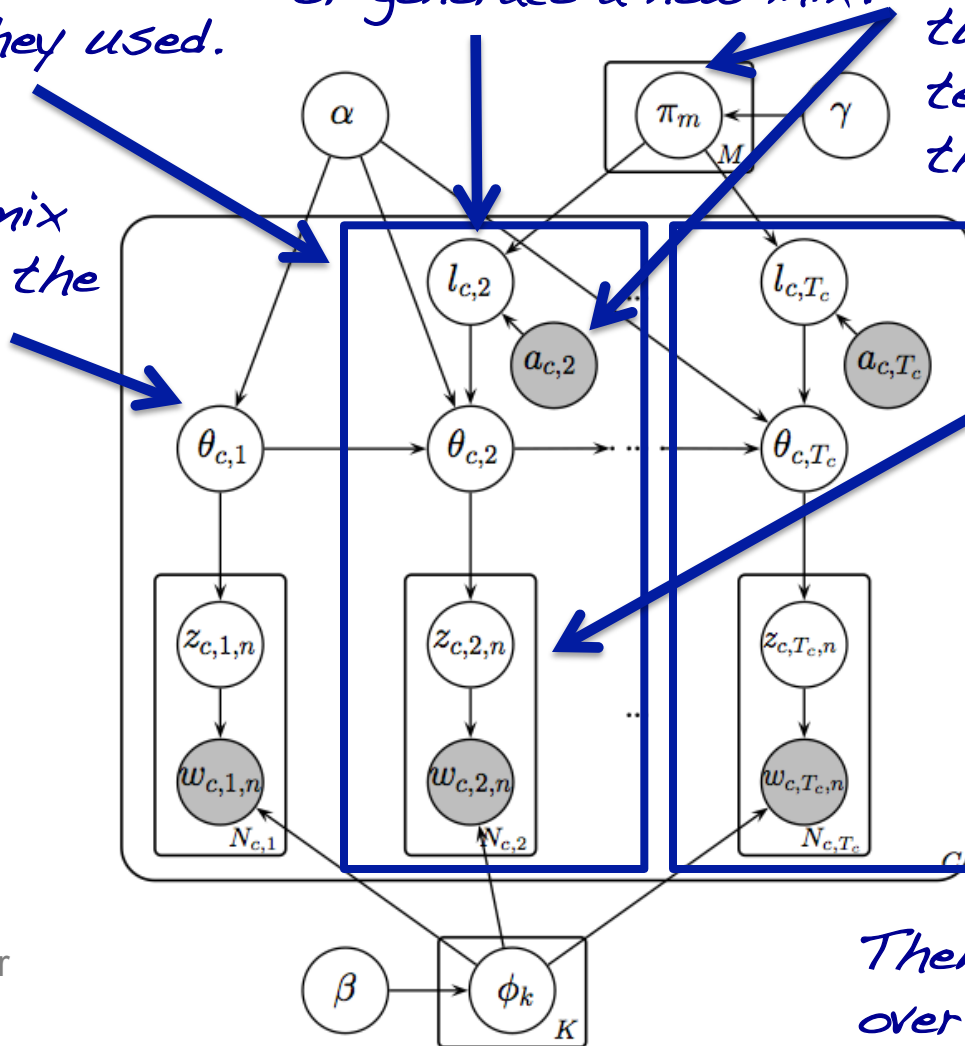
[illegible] generate a new mix.
hey used.
mix
the
ta
te
th
$\alpha$
$\pi_m$
$M$
$\gamma$
$l_{c,2}$
$a_{c,2}$
$l_{c,T_c}$
$a_{c,T_c}$
$\theta_{c,1}$
$\theta_{c,2}$
$\theta_{c,T_c}$
$z_{c,1,n}$
$w_{c,1,n}$
$N_{c,1}$
$z_{c,2,n}$
$w_{c,2,n}$
$N_{c,2}$
$z_{c,T_c,n}$
$w_{c,T_c,n}$
$N_{c,T_c}$
$C$
r
$\beta$
$\phi_k$
$K$
Then
over